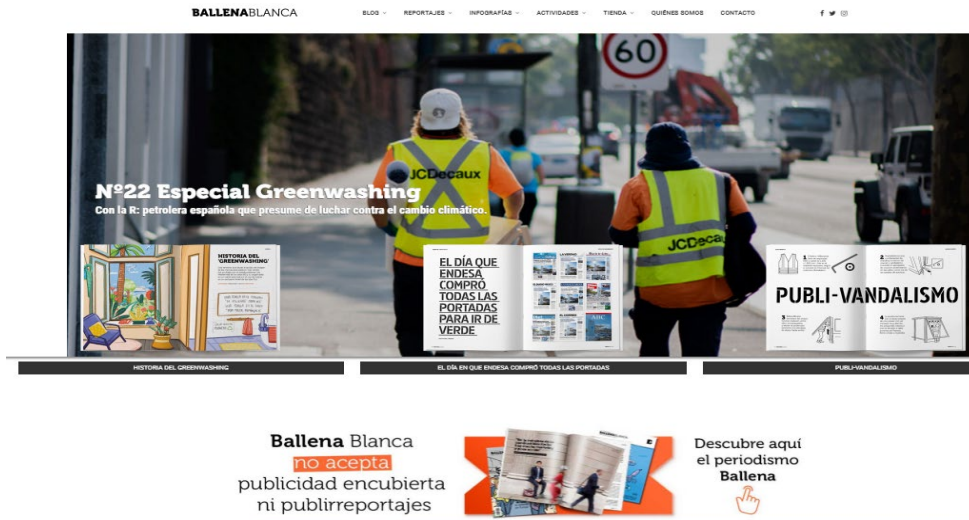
BALLENABLANCA

BLOG REPORTAJES INFOGRAFÍAS ACTIVIDADES TIENDA QUIÉNES SOMOS CONTACTO

60

JCDecaux

JCDecaux

Nº22 Especial Greenwashing

Con la R: petrolera española que presume de luchar contra el cambio climático.

HISTORIA DEL 'GREENWASHING'

EL DÍA QUE ENDESA COMPRÓ TODAS LAS PORTADAS PARA IR DE VERDE

PUBLI-VANDALISMO

HISTORIA DEL GREENWASHING

EL DÍA EN QUE ENDESA COMPRÓ TODAS LAS PORTADAS

PUBLI-VANDALISMO

Ballena Blanca no acepta publicidad encubierta ni publirreportajes

Descubre aquí el periodismo Ballena